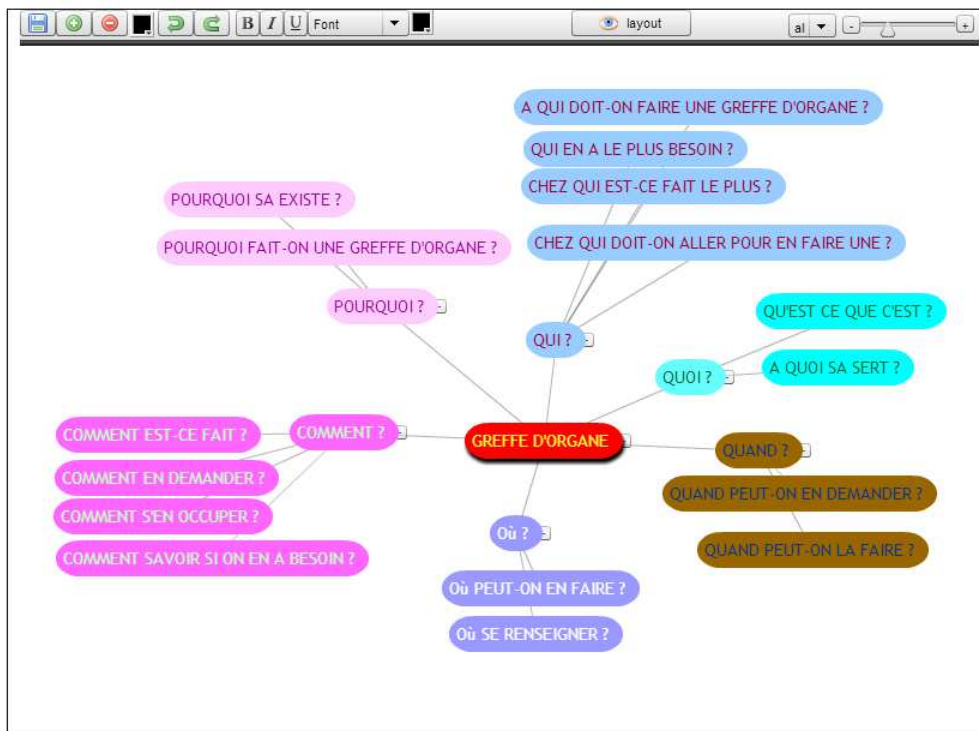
B I U Font layout al - +

GREFFE D'ORGANE

QUI ?
A QUI DOIT-ON FAIRE UNE GREFFE D'ORGANE ?
QUI EN A LE PLUS BESOIN ?
CHEZ QUI EST-CE FAIT LE PLUS ?
CHEZ QUI DOIT-ON ALLER POUR EN FAIRE UNE ?

QUOI ?
QU'EST CE QUE C'EST ?
A QUOI SA SERT ?

QUAND ?
QUAND PEUT-ON EN DEMANDER ?
QUAND PEUT-ON LA FAIRE ?

Où ?
Où PEUT-ON EN FAIRE ?
Où SE RENSEIGNER ?

COMMENT ?
COMMENT EST-CE FAIT ?
COMMENT EN DEMANDER ?
COMMENT S'EN OCCUPER ?
COMMENT SAVOIR SI ON EN A BESOIN ?

POURQUOI ?
POURQUOI SA EXISTE ?
POURQUOI FAIT-ON UNE GREFFE D'ORGANE ?